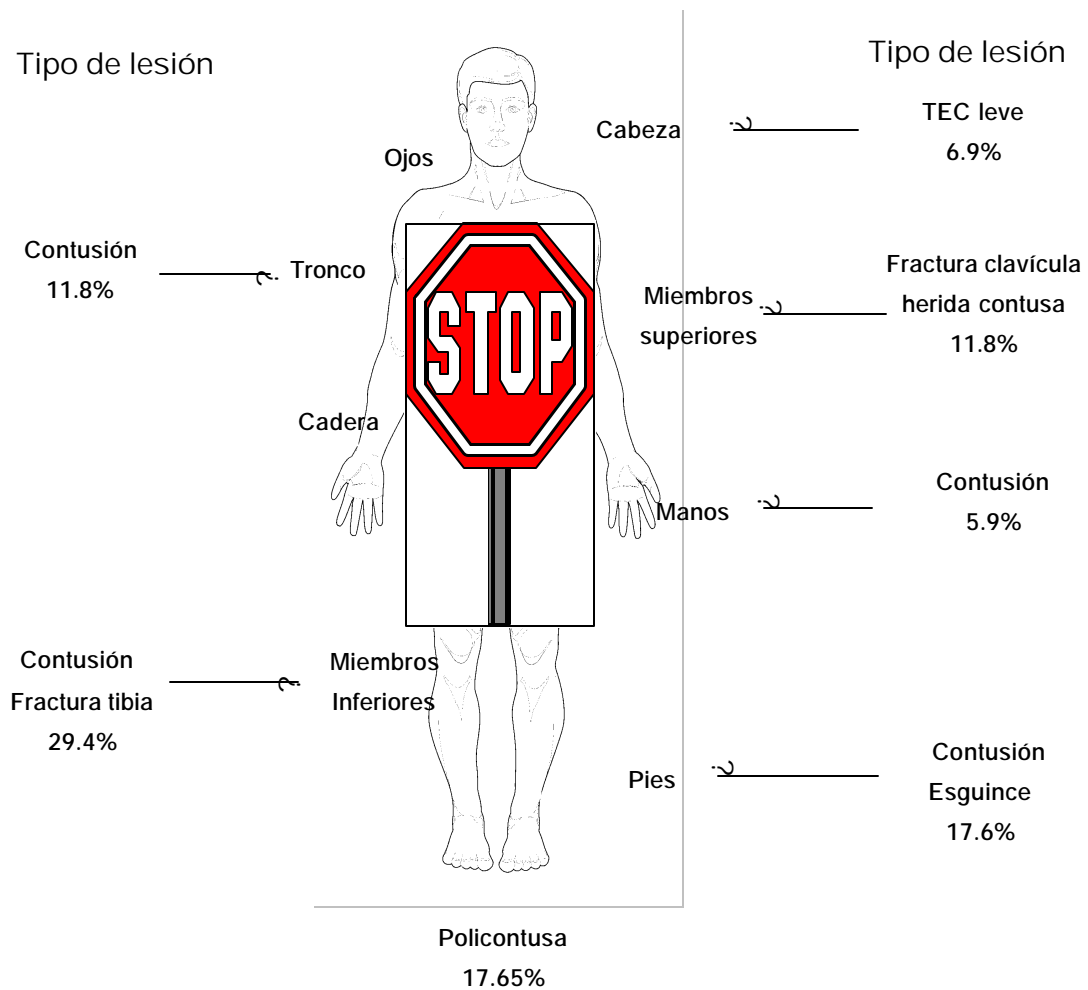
Tipo de lesión

Tipo de lesión

Cabeza

TEC leve
6.9%

Ojos

Contusión
11.8%

Tronco

Miembros superiores

Fractura clavícula herida contusa
11.8%

STOP

Cadera

Manos

Contusión
5.9%

Contusión
Fractura tibia
29.4%

Miembros Inferiores

Pies

Contusión
Esguince
17.6%

Policontusa
17.65%